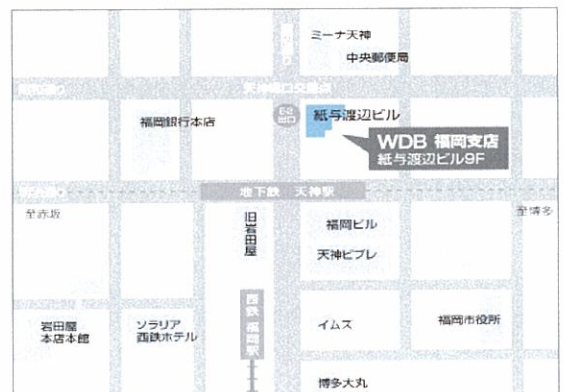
ミーナ天神
中央郵便局
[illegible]
天神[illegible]
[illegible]
福岡銀行本店
紙与渡辺ビル
WDB 福岡支店
紙与渡辺ビル9F
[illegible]
地下鉄 天神駅
至赤坂
至博多
福岡ビル
旧岩田屋
天神ビブレ
西鉄福岡駅
岩田屋本店本館
ソラリア西鉄ホテル
イムズ
福岡市役所
博多大丸